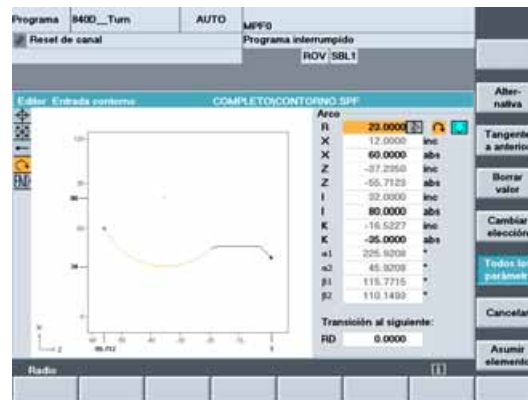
Programa 840D_Turn AUTO MPF0
Reset de canal Programa interrumpido
ROV SBL1

Editor Entrada contorno COMPLETO\CONTORNO.SPF

Arco
| | | |
|---|---|---|
| R | 23.0000 | |
| X | 12.0000 | inc |
| X | 60.0000 | abs |
| Z | -37.2350 | inc |
| Z | -55.7123 | abs |
| I | 32.0000 | inc |
| I | 80.0000 | abs |
| K | -16.5227 | inc |
| K | -35.0000 | abs |
| α1 | 225.9208 | ° |
| α2 | 45.9208 | ° |
| β1 | 115.7715 | ° |
| β2 | 110.1493 | ° |

Transición al siguiente:
RD 0.0000

Radio

Alternativa
Tangente a anterior
Borrar valor
Cambiar elección
Todos los parámetros
Cancelar
Asumir elemento